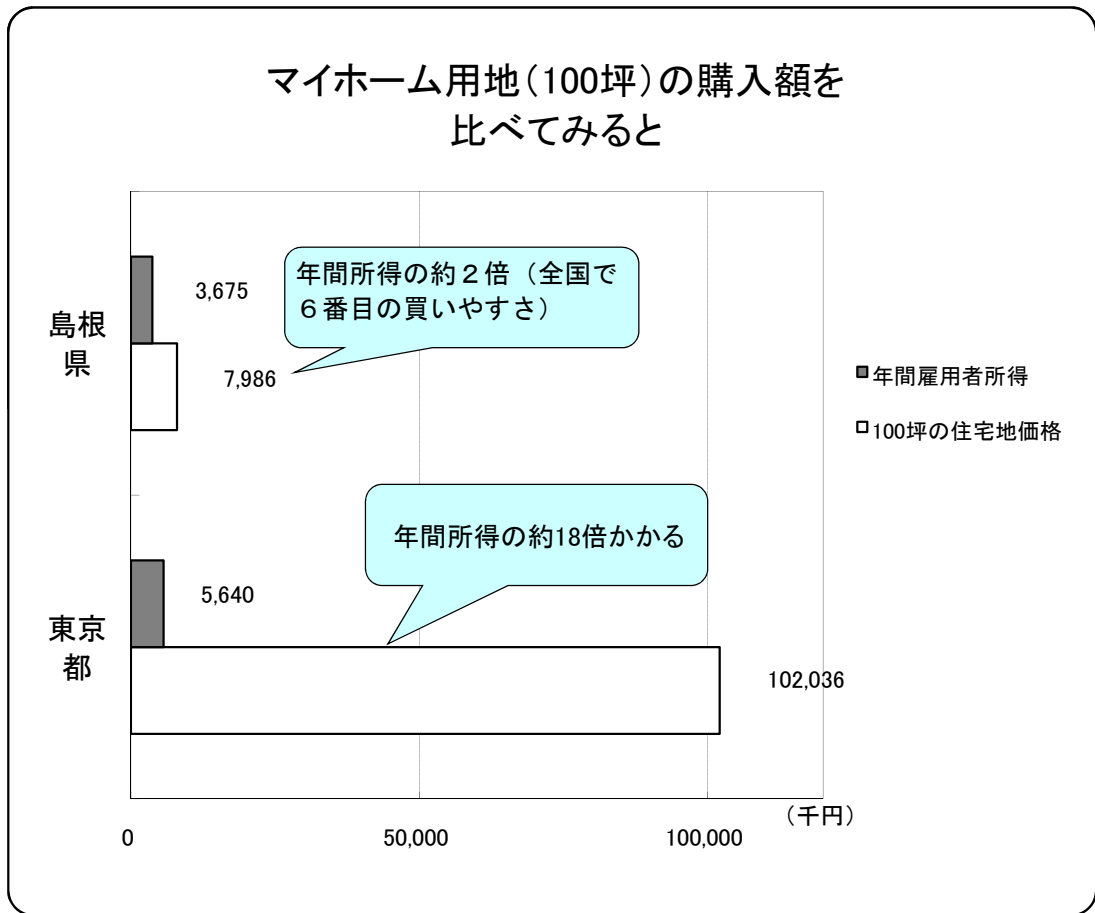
マイホーム用地(100坪)の購入額を
比べてみると

島根県

3,675

7,986

年間所得の約２倍（全国で６番目の買いやすさ）

東京都

5,640

102,036

年間所得の約18倍かかる

■年間雇用者所得

□100坪の住宅地価格

（千円）

0

50,000

100,000